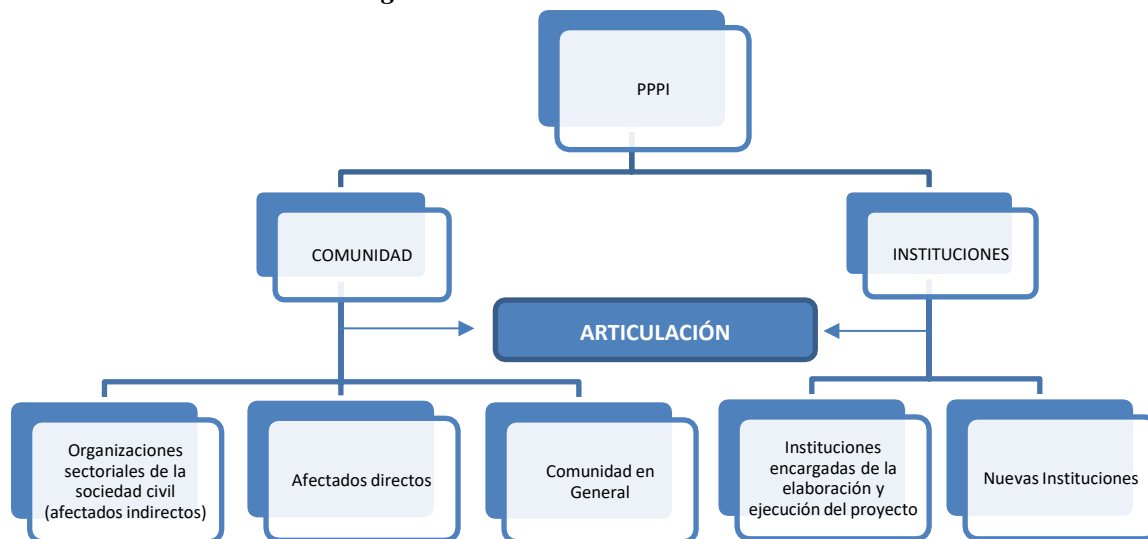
PPPI

COMUNIDAD

INSTITUCIONES

ARTICULACIÓN

Organizaciones sectoriales de la sociedad civil (afectados indirectos)

Afectados directos

Comunidad en General

Instituciones encargadas de la elaboración y ejecución del proyecto

Nuevas Instituciones